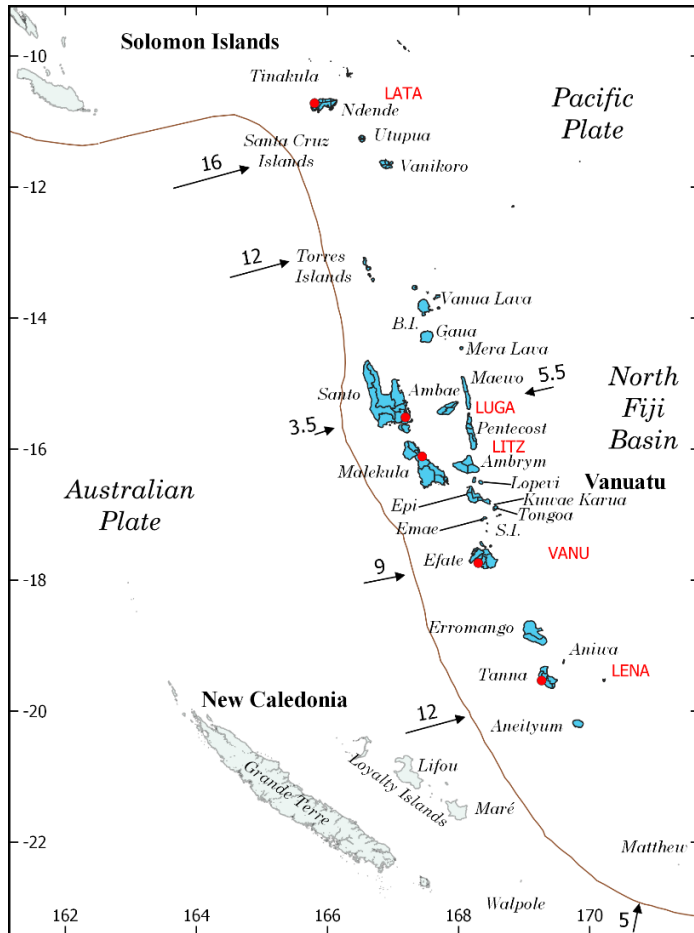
Solomon Islands
-10
Tinakula
LATA
Ndende
Pacific Plate
Santa Cruz Islands
Utupua
16
-12
Vanikoro
12
Torres Islands
-14
Vanua Lava
B.I.
Gaua
Mera Lava
Maewo
5.5
North Fiji Basin
Santo
Ambae
LUGA
3.5
Pentecost
-16
LITZ
Malekula
Ambrym
Vanuatu
Australian Plate
Lopevi
Epi
Kuwae Karua
Tongoa
Emae
S.I.
VANU
Efate
9
-18
Erromango
Aniwa
Tanna
LENA
New Caledonia
-20
12
Aneityum
Lifou
Loyalty Islands
Grande Terre
Maré
-22
Matthew
Walpole
5
162
164
166
168
170